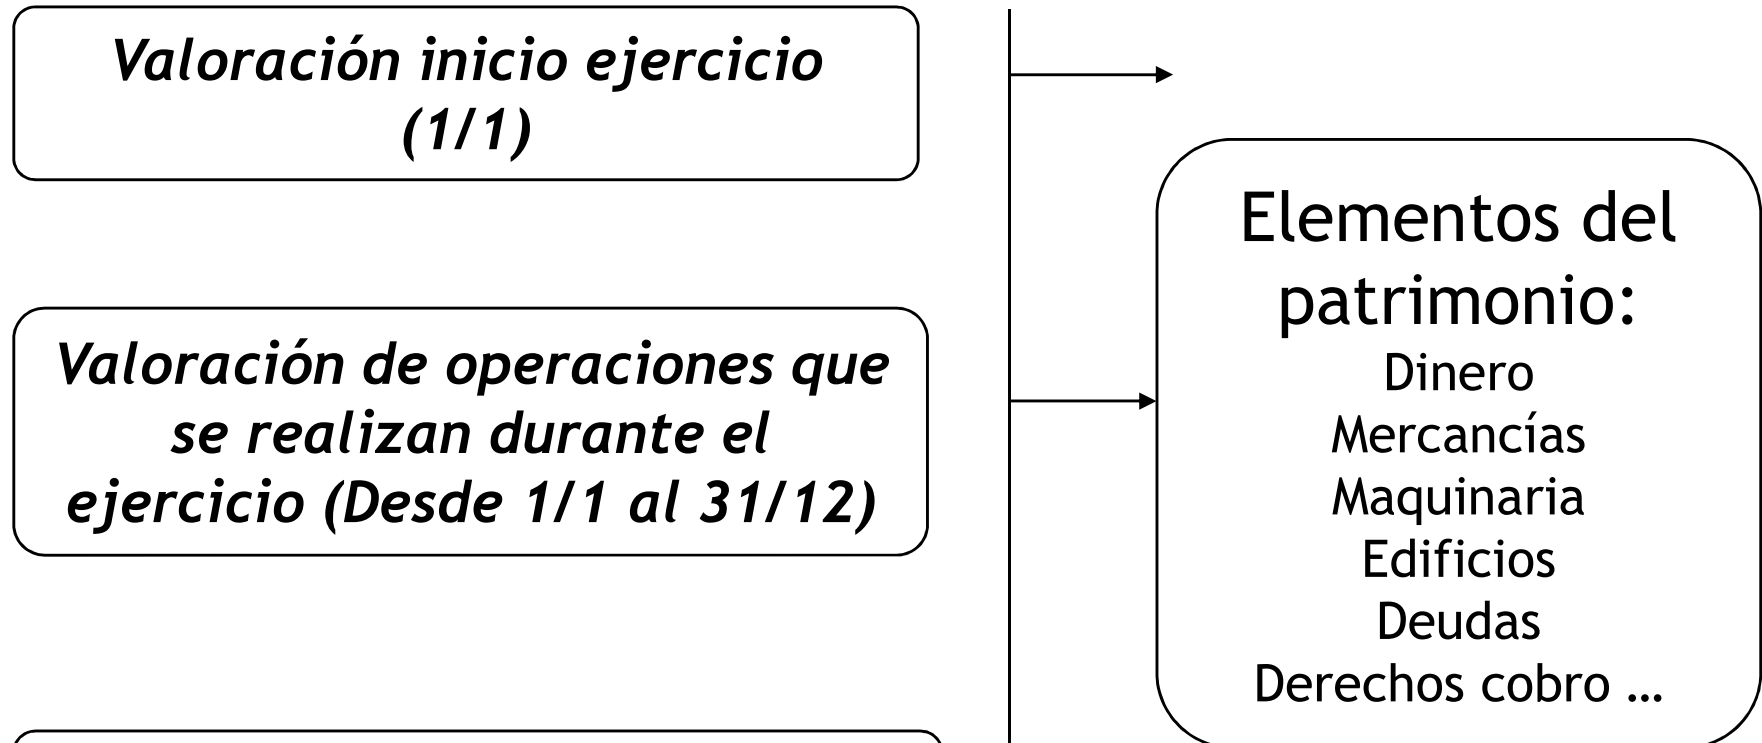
Valoración inicio ejercicio (1/1)

Valoración de operaciones que se realizan durante el ejercicio (Desde 1/1 al 31/12)

Elementos del patrimonio:
Dinero
Mercancías
Maquinaria
Edificios
Deudas
Derechos cobro …